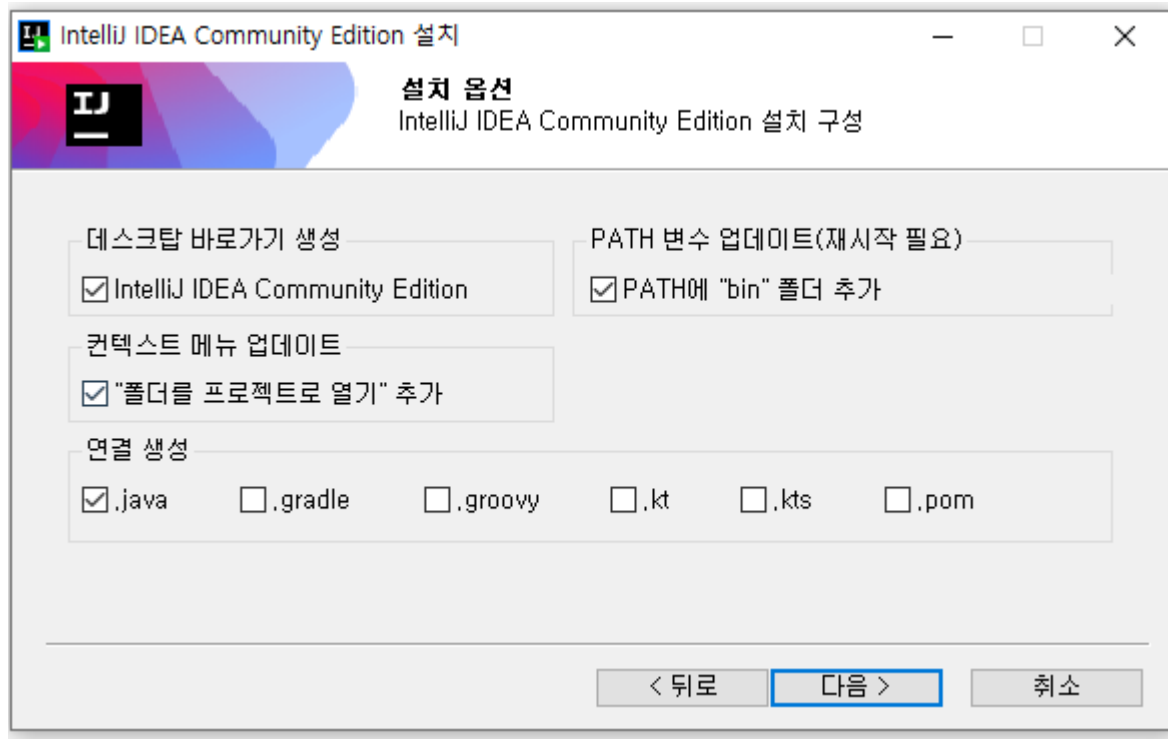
IntelliJ IDEA Community Edition 설치

IJ

설치 옵션
IntelliJ IDEA Community Edition 설치 구성

데스크탑 바로가기 생성
☑ IntelliJ IDEA Community Edition

PATH 변수 업데이트(재시작 필요)
☑ PATH에 "bin" 폴더 추가

컨텍스트 메뉴 업데이트
☑ "폴더를 프로젝트로 열기" 추가

연결 생성
☑ .java ☐ .gradle ☐ .groovy ☐ .kt ☐ .kts ☐ .pom

< 뒤로 다음 > 취소